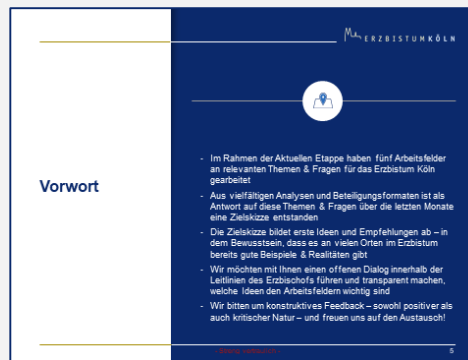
ERZBISTUMKÖLN

Vorwort

- Im Rahmen der Aktuellen Etappe haben fünf Arbeitsfelder an relevanten Themen & Fragen für das Erzbistum Köln gearbeitet
- Aus vielfältigen Analysen und Beteiligungsformaten ist als Antwort auf diese Themen & Fragen über die letzten Monate eine Zielskizze entstanden
- Die Zielskizze bildet erste Ideen und Empfehlungen ab – in dem Bewusstsein, dass es an vielen Orten im Erzbistum bereits gute Beispiele & Realitäten gibt
- Wir möchten mit Ihnen einen offenen Dialog innerhalb der Leitlinien des Erzbischofs führen und transparent machen, welche Ideen den Arbeitsfeldern wichtig sind
- Wir bitten um konstruktives Feedback – sowohl positiver als auch kritischer Natur – und freuen uns auf den Austausch!

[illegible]

5